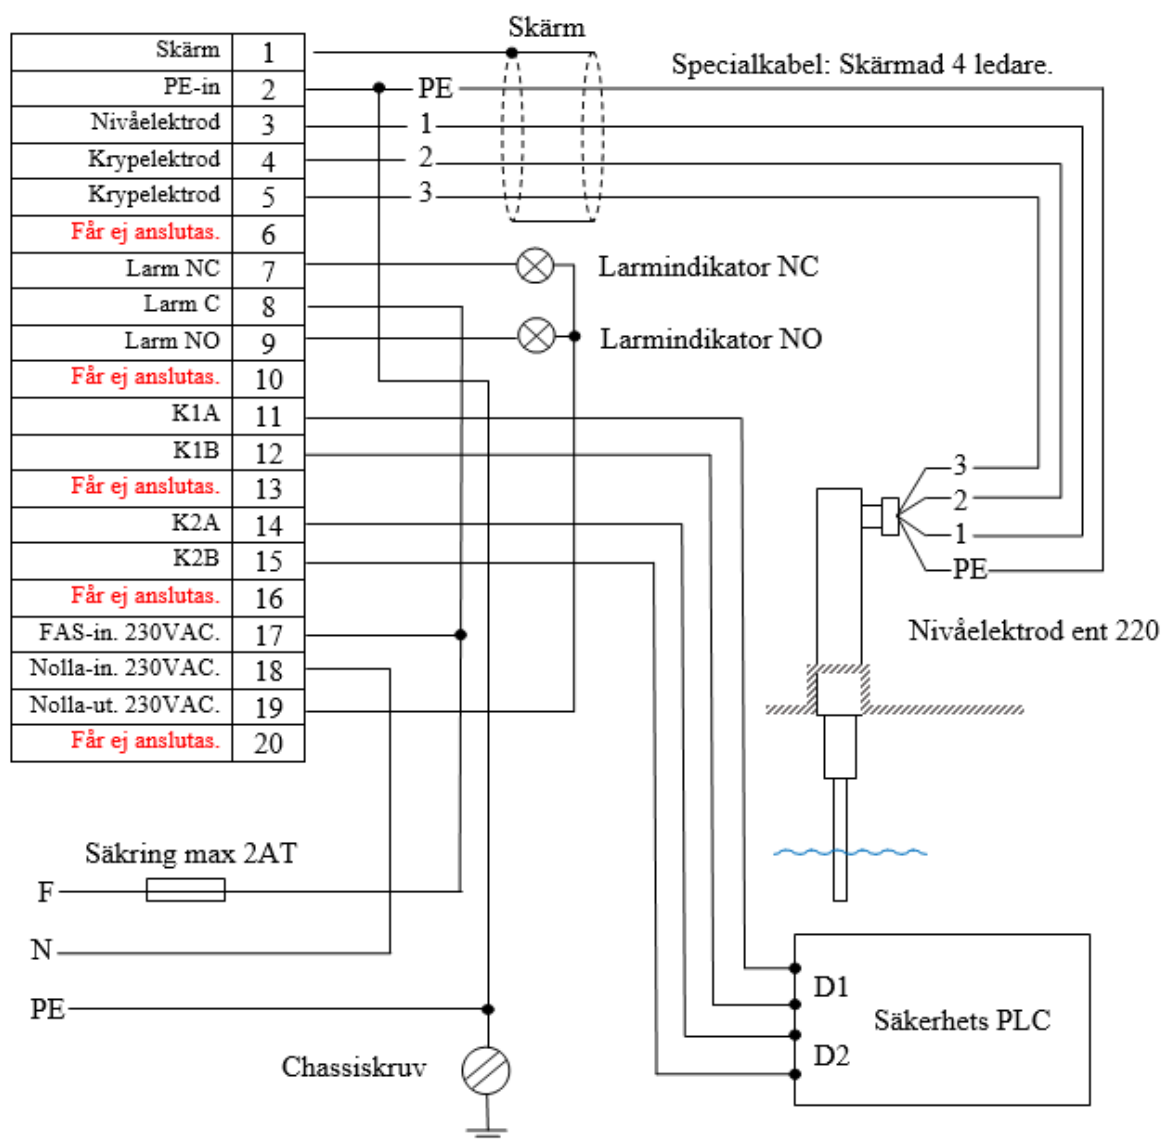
| Skärm | 1 |
|---|---|
| PE-in | 2 |
| Nivåelektrod | 3 |
| Krypelektrod | 4 |
| Krypelektrod | 5 |
| Får ej anslutas. | 6 |
| Larm NC | 7 |
| Larm C | 8 |
| Larm NO | 9 |
| Får ej anslutas. | 10 |
| K1A | 11 |
| K1B | 12 |
| Får ej anslutas. | 13 |
| K2A | 14 |
| K2B | 15 |
| Får ej anslutas. | 16 |
| FAS-in. 230VAC. | 17 |
| Nolla-in. 230VAC. | 18 |
| Nolla-ut. 230VAC. | 19 |
| Får ej anslutas. | 20 |

Skärm

Specialkabel: Skärmad 4 ledare.

PE

1

2

3

Larmindikator NC

Larmindikator NO

3

2

1

PE

Nivåelektrod ent 220

Säkring max 2AT

F

N

PE

Chassiskruv

D1

Säkerhets PLC

D2